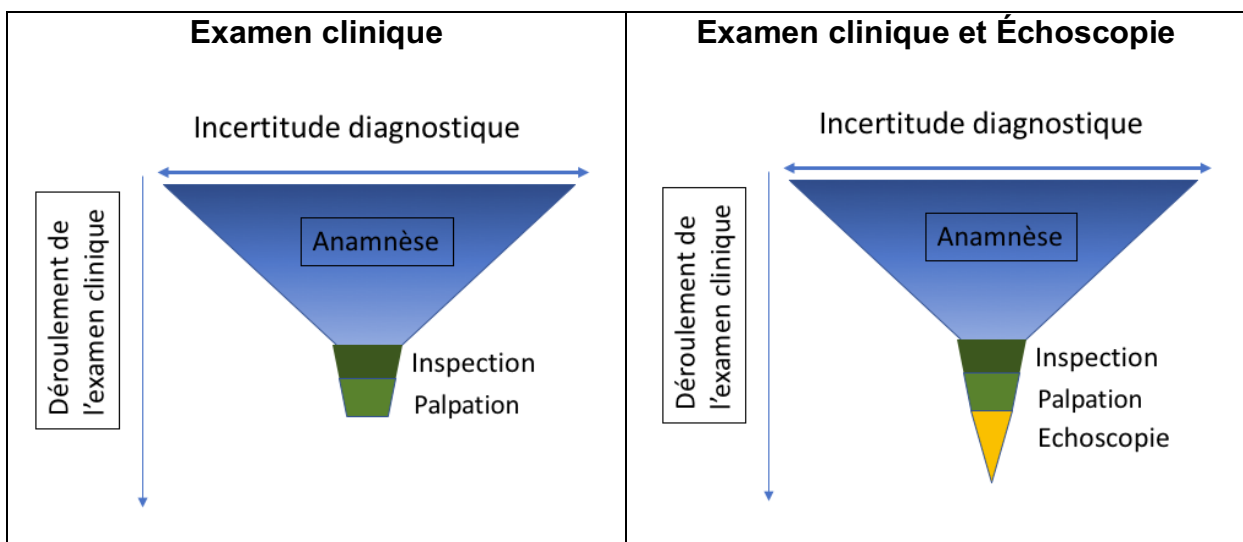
| Examen clinique | Examen clinique et Échoscopie |
|---|---|
| Incertitude diagnostique<br>Déroulement de l'examen clinique<br>Anamnèse<br>Inspection<br>Palpation | Incertitude diagnostique<br>Déroulement de l'examen clinique<br>Anamnèse<br>Inspection<br>Palpation<br>Echoscopie |